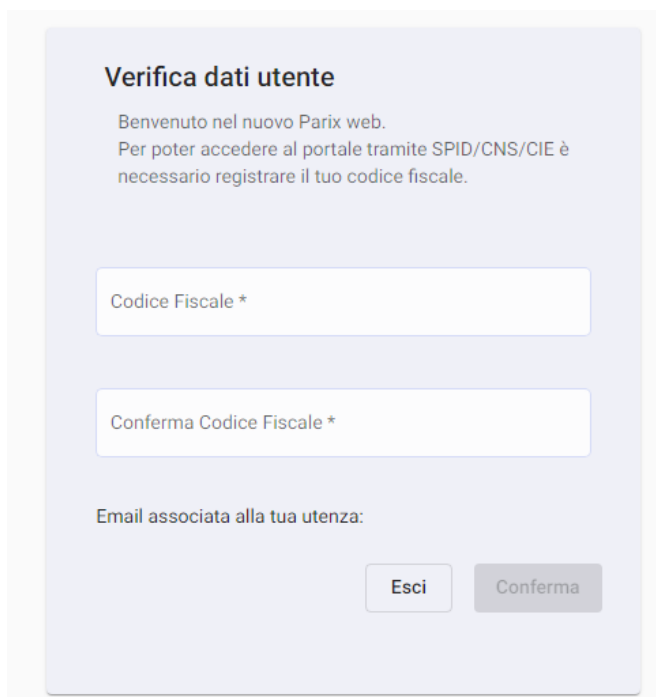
Verifica dati utente

Benvenuto nel nuovo Parix web.
Per poter accedere al portale tramite SPID/CNS/CIE è necessario registrare il tuo codice fiscale.

Codice Fiscale *

Conferma Codice Fiscale *

Email associata alla tua utenza:

Esci

Conferma